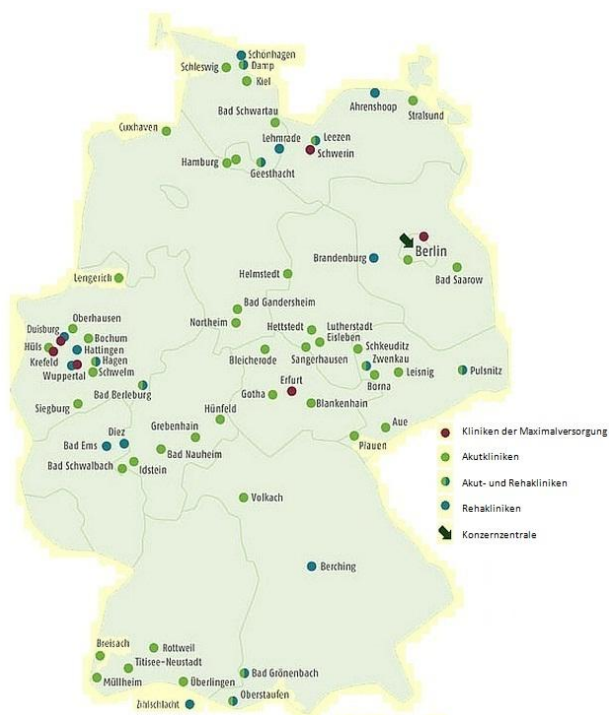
Schönhagen
Schleswig
Damp
Kiel
Ahrenshoop
Stralsund
Bad Schwartau
Cuxhaven
Lehmrade
Leezen
Schwerin
Hamburg
Geesthacht
Berlin
Brandenburg
Bad Saarow
Lengerich
Helmstedt
Bad Gandersheim
Oberhausen
Northeim
Duisburg
Hettstedt
Lutherstadt Eisleben
Bochum
Hüls
Hattingen
Sangerhausen
Schkeuditz
Krefeld
Hagen
Zwenkau
Pulsnitz
Wuppertal
Schwelm
Bleicherode
Borna
Leisnig
Erfurt
Siegburg
Bad Berleburg
Gotha
Blankenhain
Hünfeld
Aue
Grebenhain
Bad Ems
Diez
Plauen
Bad Nauheim
Bad Schwalbach
Idstein
Volkach
Berching
Breisach
Rottweil
Titisee-Neustadt
Bad Grönenbach
Müllheim
Überlingen
Oberstaufen
Zihlschlacht

Kliniken der Maximalversorgung
Akutkliniken
Akut- und Rehakliniken
Rehakliniken
Konzernzentrale